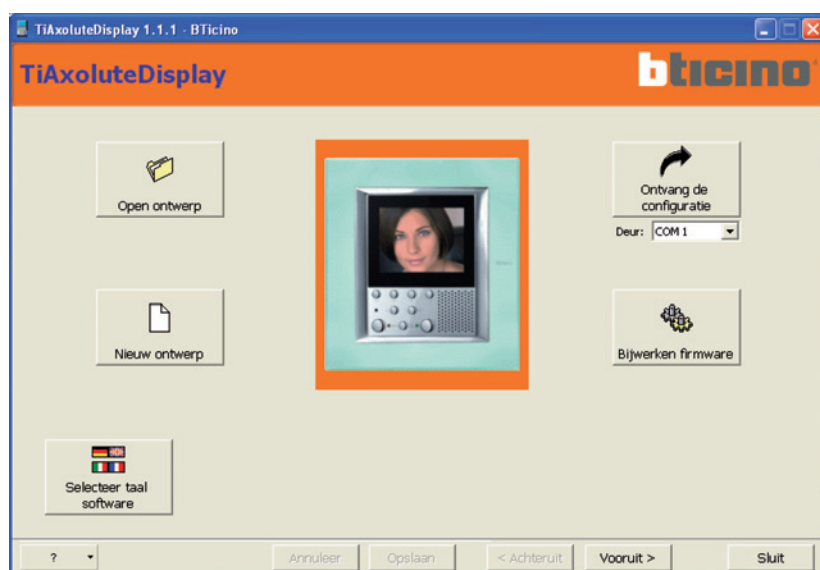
TiAxoluteDisplay 1.1.1 - BTicino

TiAxoluteDisplay

bticino

Open ontwerp

Ontvang de configuratie

Deur: COM 1

Nieuw ontwerp

Bijwerken firmware

Selecteer taal software

?

Annuleer

Opslaan

< Achteruit

Vooruit >

Sluit